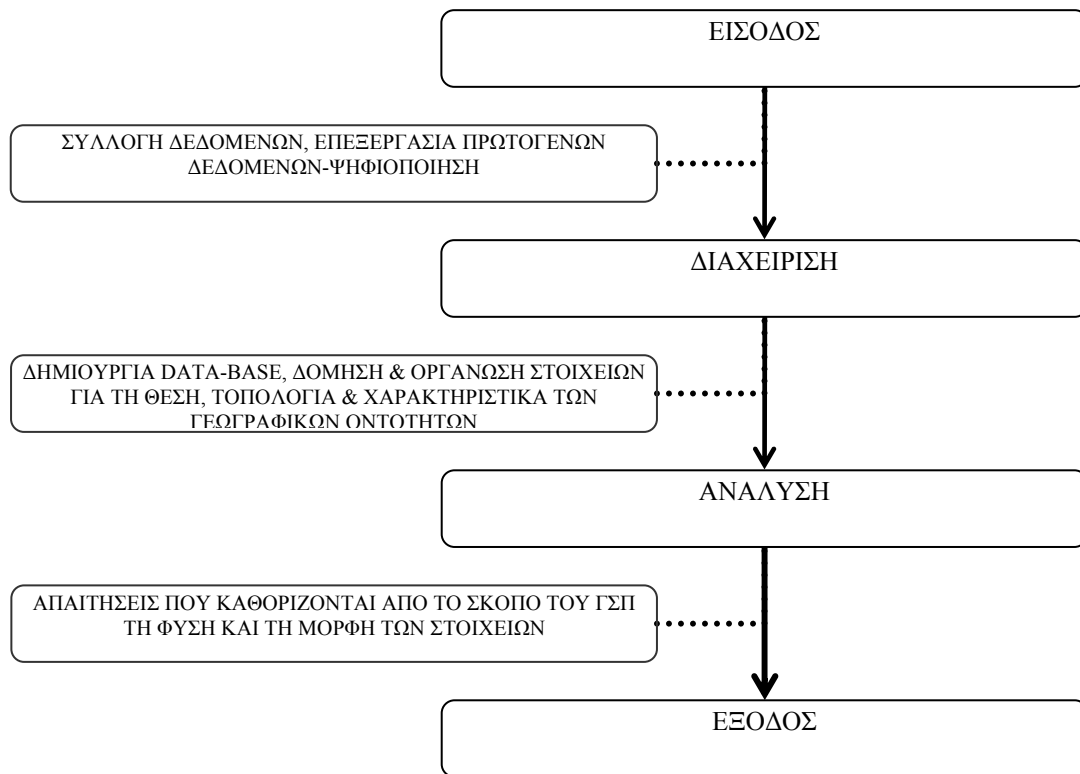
ΕΙΣΟΔΟΣ

ΣΥΛΛΟΓΗ ΔΕΔΟΜΕΝΩΝ, ΕΠΕΞΕΡΓΑΣΙΑ ΠΡΩΤΟΓΕΝΩΝ ΔΕΔΟΜΕΝΩΝ-ΨΗΦΙΟΠΟΙΗΣΗ

ΔΙΑΧΕΙΡΙΣΗ

ΔΗΜΙΟΥΡΓΙΑ DATA-BASE, ΔΟΜΗΣΗ & ΟΡΓΑΝΩΣΗ ΣΤΟΙΧΕΙΩΝ ΓΙΑ ΤΗ ΘΕΣΗ, ΤΟΠΟΛΟΓΙΑ & ΧΑΡΑΚΤΗΡΙΣΤΙΚΑ ΤΩΝ ΓΕΩΓΡΑΦΙΚΩΝ ΟΝΤΟΤΗΤΩΝ

ΑΝΑΛΥΣΗ

ΑΠΑΙΤΗΣΕΙΣ ΠΟΥ ΚΑΘΟΡΙΖΟΝΤΑΙ ΑΠΟ ΤΟ ΣΚΟΠΟ ΤΟΥ ΓΣΠ ΤΗ ΦΥΣΗ ΚΑΙ ΤΗ ΜΟΡΦΗ ΤΩΝ ΣΤΟΙΧΕΙΩΝ

ΕΞΟΔΟΣ